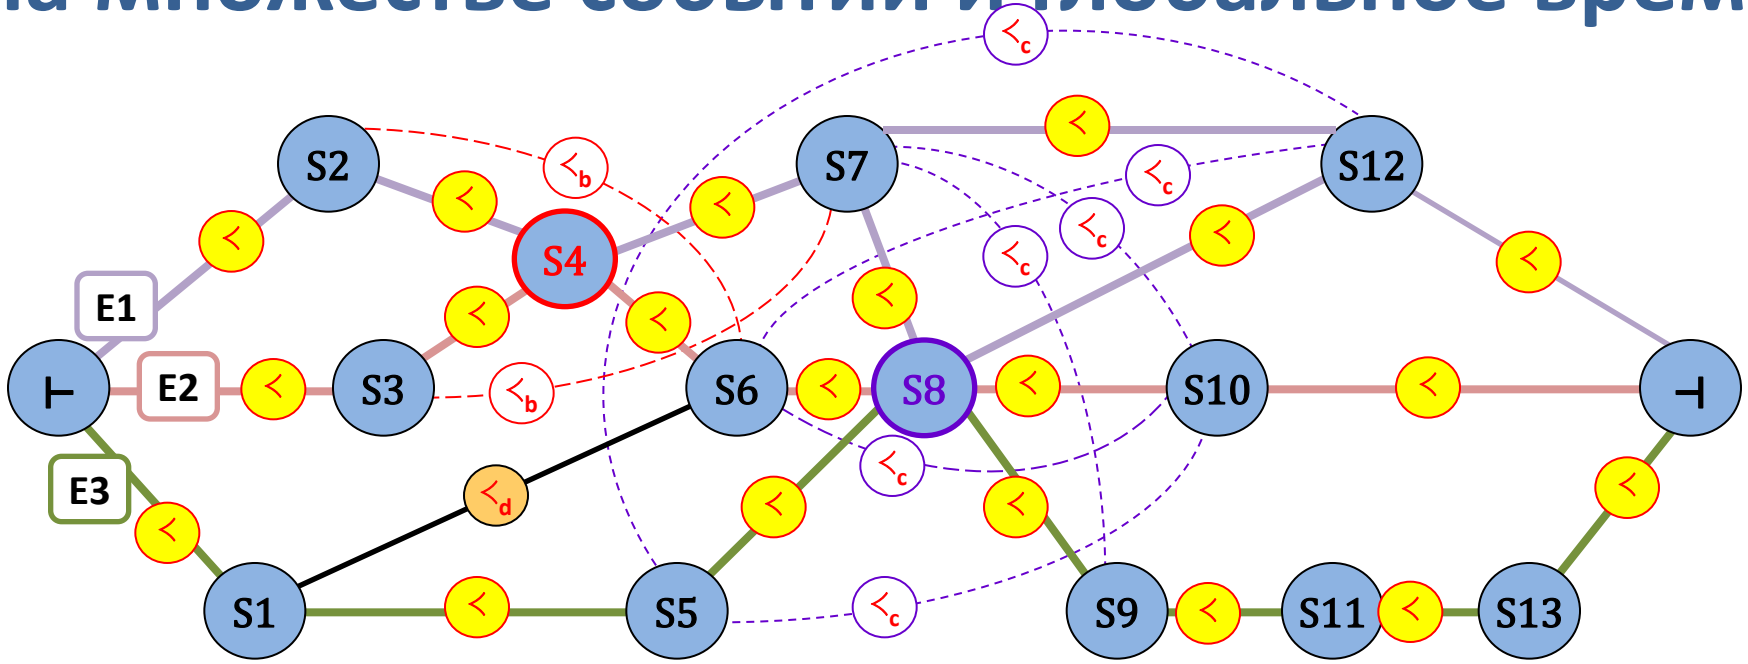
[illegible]

$\lessdot_c$

$\lessdot$

S2

$\lessdot_b$

S7

S12

$\lessdot_c$

$\lessdot$

$\lessdot$

$\lessdot_c$

$\lessdot$

S4

$\lessdot$

$\lessdot_c$

$\lessdot$

E1

$\lessdot$

$\lessdot$

$\lessdot$

$\vdash$

E2

$\lessdot$

S3

$\lessdot_b$

S6

$\lessdot$

S8

$\lessdot$

S10

$\lessdot$

$\dashv$

E3

$\lessdot_c$

$\lessdot_d$

$\lessdot$

$\lessdot$

$\lessdot$

$\lessdot$

S1

$\lessdot$

S5

$\lessdot_c$

S9

$\lessdot$

S11

$\lessdot$

S13